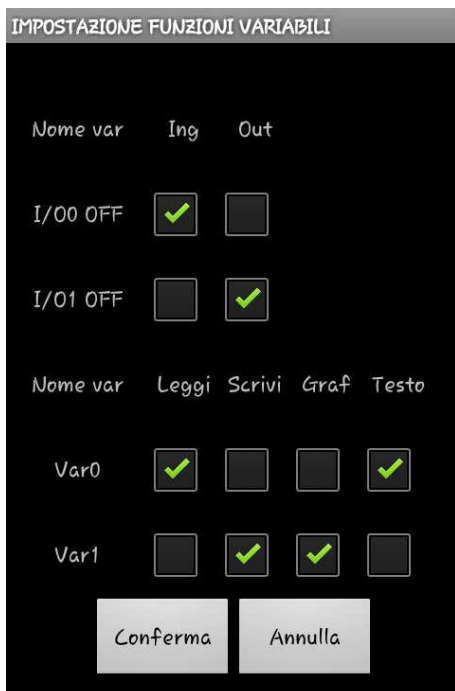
IMPOSTAZIONE FUNZIONI VARIABILI

| Nome var | Ing | Out |
|---|---|---|
| I/00 OFF | ✓ | |
| I/01 OFF | | ✓ |

| Nome var | Leggi | Scrivi | Graf | Testo |
|---|---|---|---|---|
| Var0 | ✓ | | | ✓ |
| Var1 | | ✓ | ✓ | |

Conferma Annulla